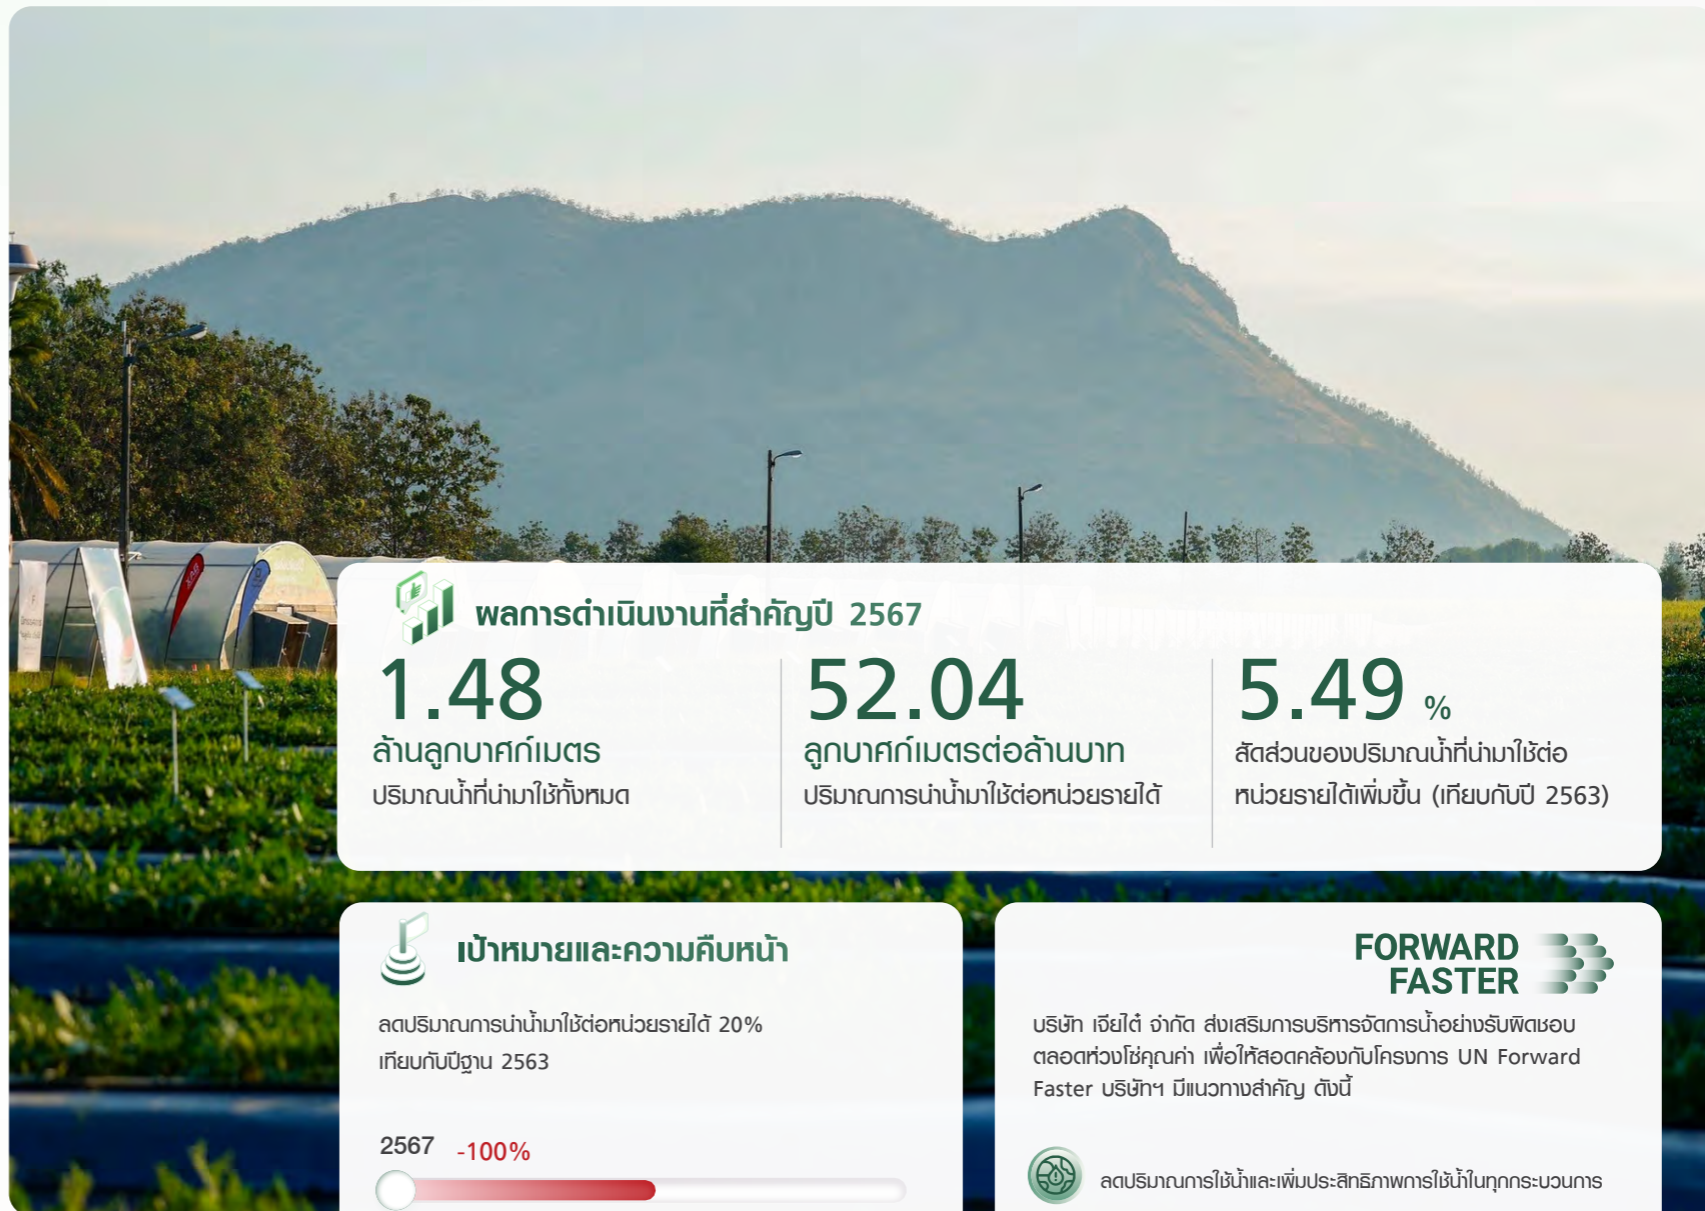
ผลการดำเนินงานที่สำคัญปี 2567

1.48
ล้านลูกบาศก์เมตร
ปริมาณน้ำที่นำมาใช้ทั้งหมด

52.04
ลูกบาศก์เมตรต่อล้านบาท
ปริมาณการนำน้ำมาใช้ต่อหน่วยรายได้

5.49 %
สัดส่วนของปริมาณน้ำที่นำมาใช้ต่อหน่วยรายได้เพิ่มขึ้น (เทียบกับปี 2563)

เป้าหมายและความคืบหน้า

ลดปริมาณการนำน้ำมาใช้ต่อหน่วยรายได้ 20% เทียบกับปีฐาน 2563

2567 -100%

FORWARD FASTER

บริษัท เจียไต๋ จำกัด ส่งเสริมการบริหารจัดการน้ำอย่างรับผิดชอบตลอดห่วงโซ่คุณค่า เพื่อให้สอดคล้องกับโครงการ UN Forward Faster บริษัทฯ มีแนวทางสำคัญ ดังนี้

ลดปริมาณการใช้น้ำและเพิ่มประสิทธิภาพการใช้น้ำในทุกกระบวนการ